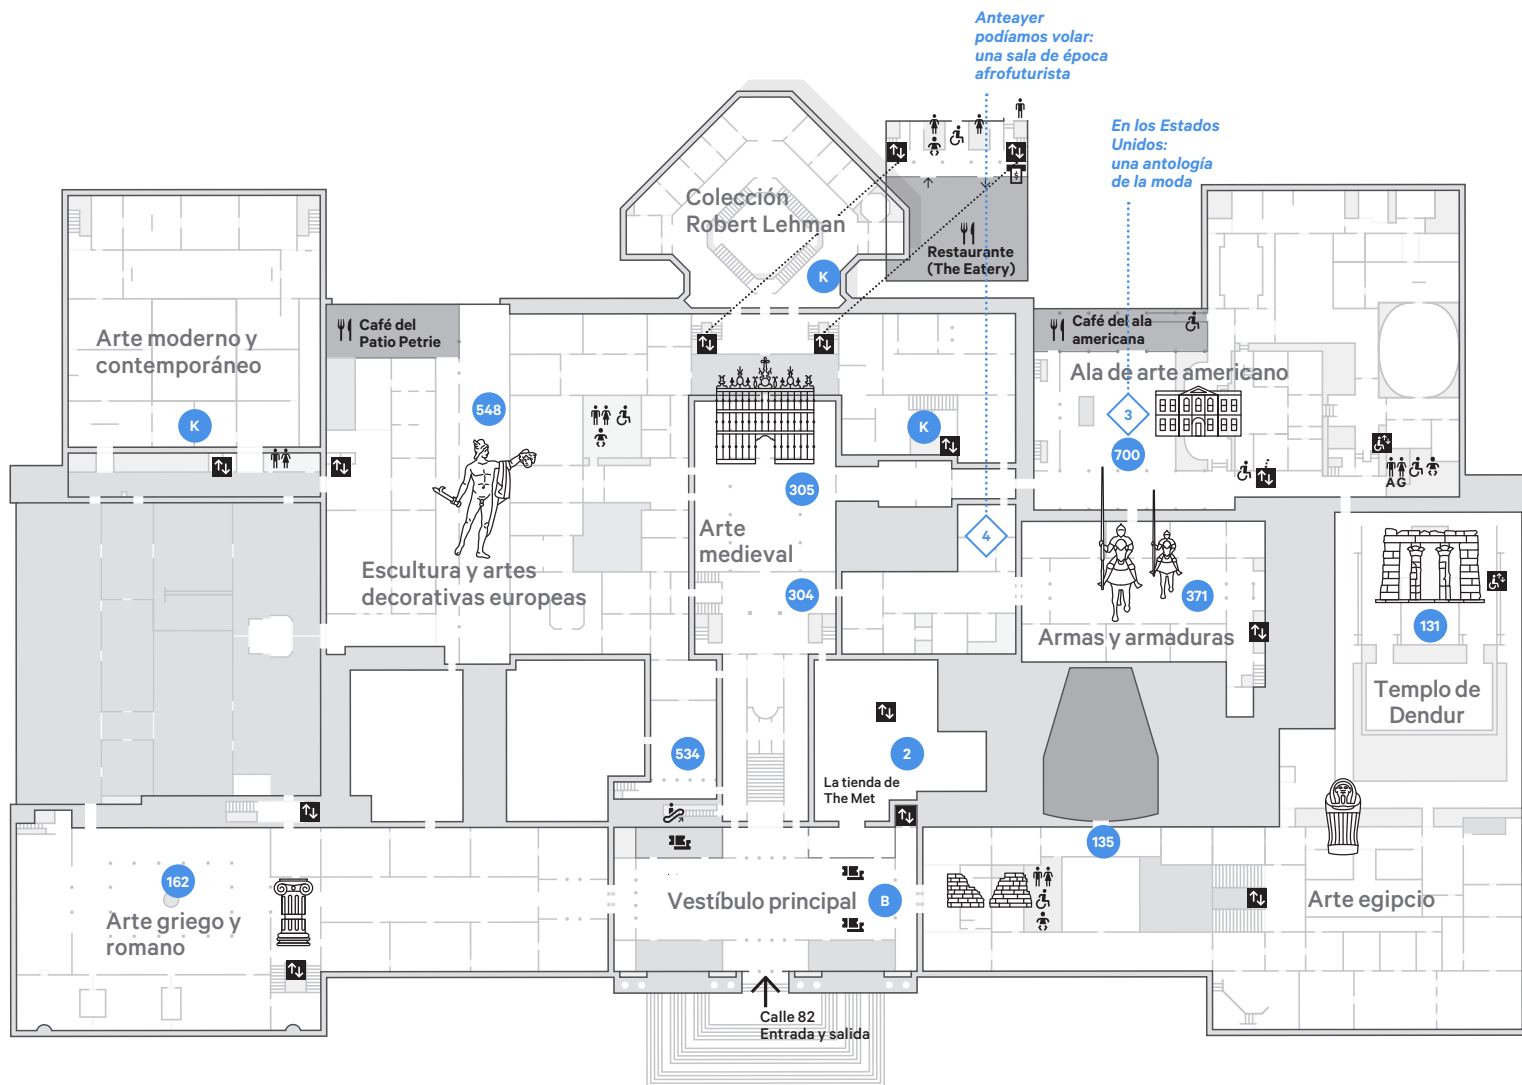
Anteayer podíamos volar: una sala de época afrofuturista

En los Estados Unidos: una antología de la moda

Colección Robert Lehman

K

Restaurante (The Eatery)

Arte moderno y contemporáneo

Café del Patio Petrie

548

K

Café del ala americana

Ala de arte americano

3

700

K

305

Arte medieval

4

Escultura y artes decorativas europeas

304

371

Armas y armaduras

131

Templo de Dendur

AG

534

2

La tienda de The Met

135

162

Arte griego y romano

Vestíbulo principal

B

Arte egipcio

Calle 82
Entrada y salida